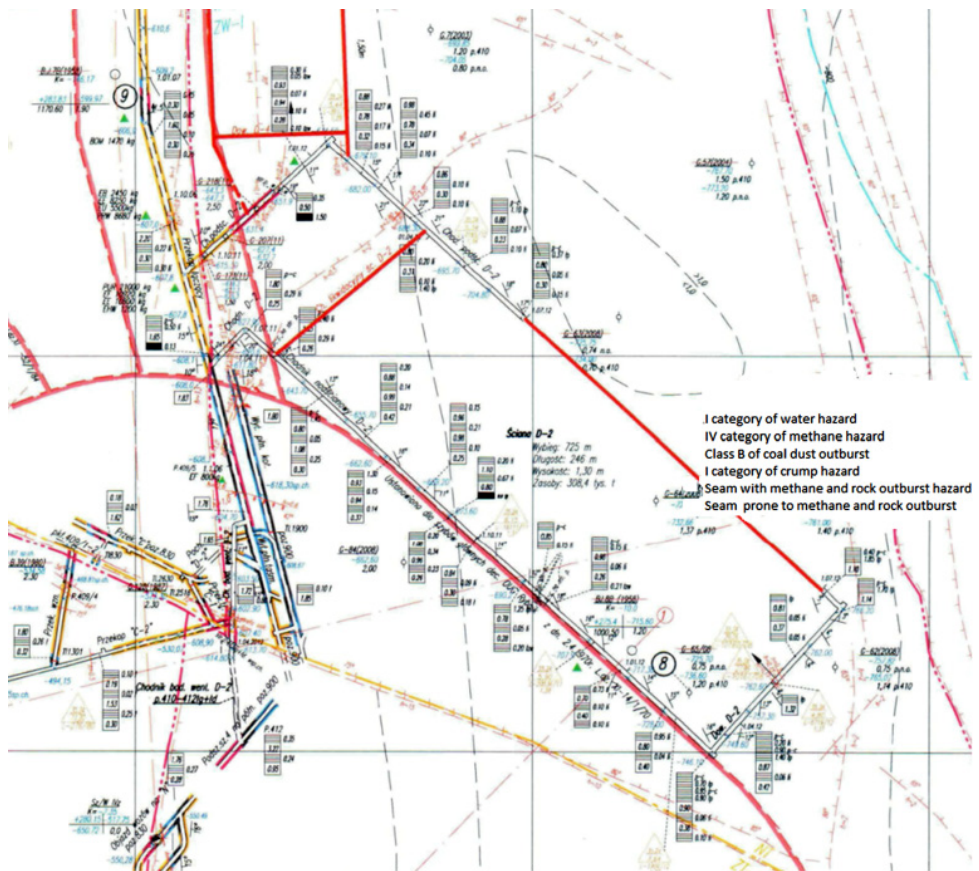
I category of water hazard
IV category of methane hazard
Class B of coal dust outburst
I category of crump hazard
Seam with methane and rock outburst hazard
Seam prone to methane and rock outburst

Ściana D-2
Wybieg: 725 m
Długość: 246 m
Wysokość: 1,30 m
Zasoby: 308,4 tys. t

ZW-I

9

8

Chodnik bezt. went. D-2
p.410-412(g+d)

G-64(2006)
2,00

G-63(2006)
0,74 p.o.
0,70 p.410

G-65(06)
0,75 p.o.
1,20 p.410

G-62(2006)
0,75 p.n.o.
1,74 p.410

G-57(2004)
1,50 p.410
1,20 p.n.o.

G-7(2003)
1,20 p.410
0,80 p.n.o.

Su.80 (1958)
1000,50
1,20

BOW 1420 kg

Tł.1900

Tł.301

Przek. 2 poz. 830

Przek. 2 poz. 900

Pochylnia D-2

P.417

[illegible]